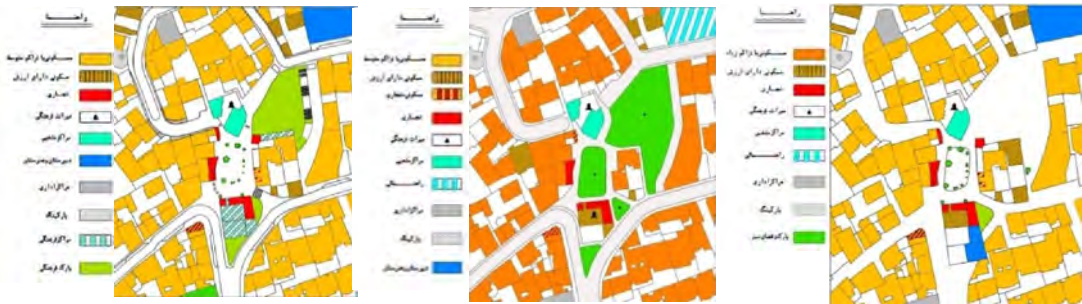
راهنما

مسکونی با تراکم متوسط

مسکونی دارای ارزش

تجاری

میراث فرهنگی

مراکز مذهبی

دبیرستان و دبستان

مراکز اداری

پارکینگ

مراکز فرهنگی

پارک محلی

راهنما

مسکونی با تراکم متوسط

مسکونی دارای ارزش

مسکونی تجاری

تجاری

میراث فرهنگی

مراکز مذهبی

رستوران

مراکز اداری

پارکینگ

دبیرستان و دبستان

راهنما

مسکونی با تراکم زیاد

مسکونی دارای ارزش

تجاری

میراث فرهنگی

مراکز مذهبی

رستوران

مراکز اداری

پارکینگ

پارک و فضای سبز